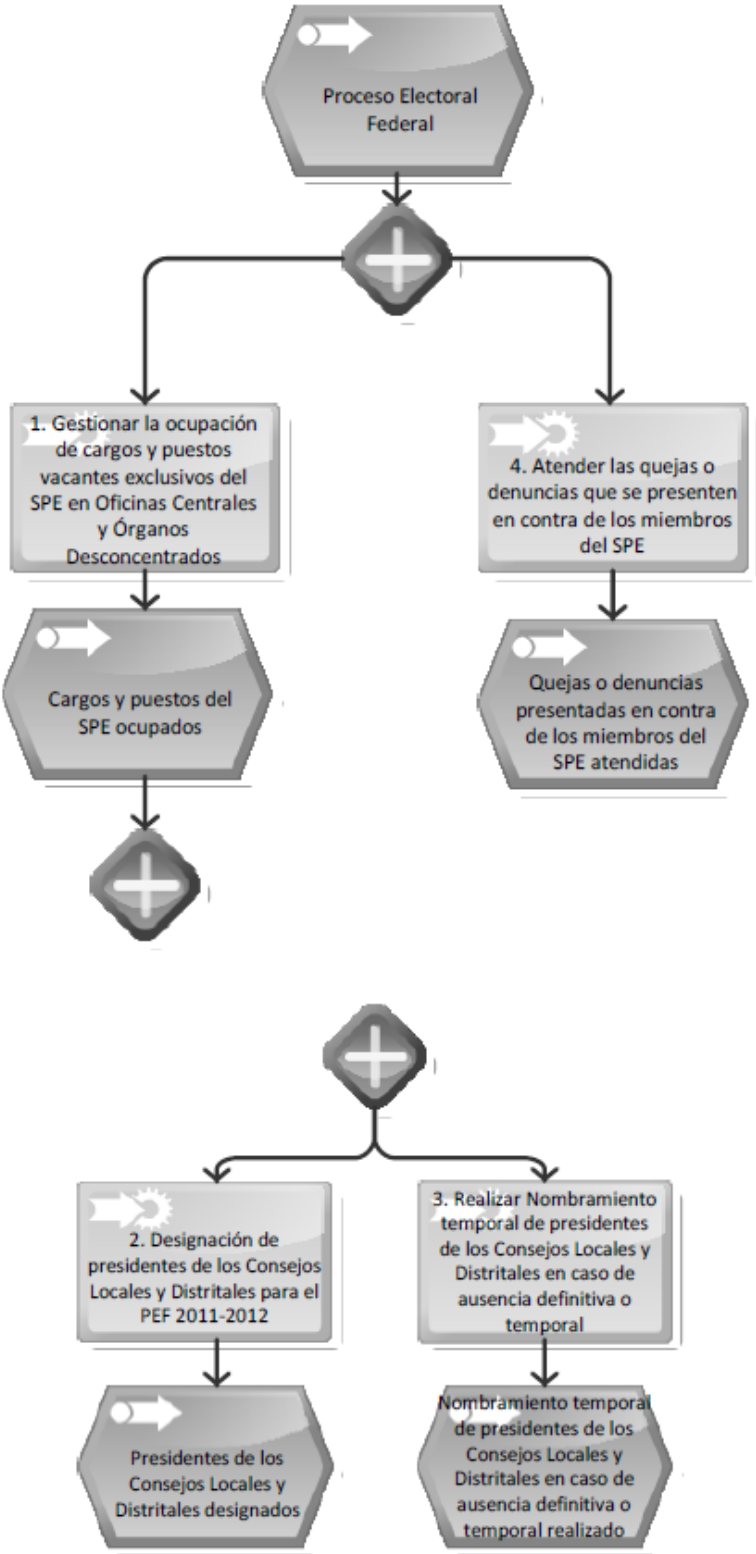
Proceso Electoral Federal

1. Gestionar la ocupación de cargos y puestos vacantes exclusivos del SPE en Oficinas Centrales y Órganos Desconcentrados

4. Atender las quejas o denuncias que se presenten en contra de los miembros del SPE

Cargos y puestos del SPE ocupados

Quejas o denuncias presentadas en contra de los miembros del SPE atendidas

2. Designación de presidentes de los Consejos Locales y Distritales para el PEF 2011-2012

3. Realizar Nombramiento temporal de presidentes de los Consejos Locales y Distritales en caso de ausencia definitiva o temporal

Presidentes de los Consejos Locales y Distritales designados

Nombramiento temporal de presidentes de los Consejos Locales y Distritales en caso de ausencia definitiva o temporal realizado